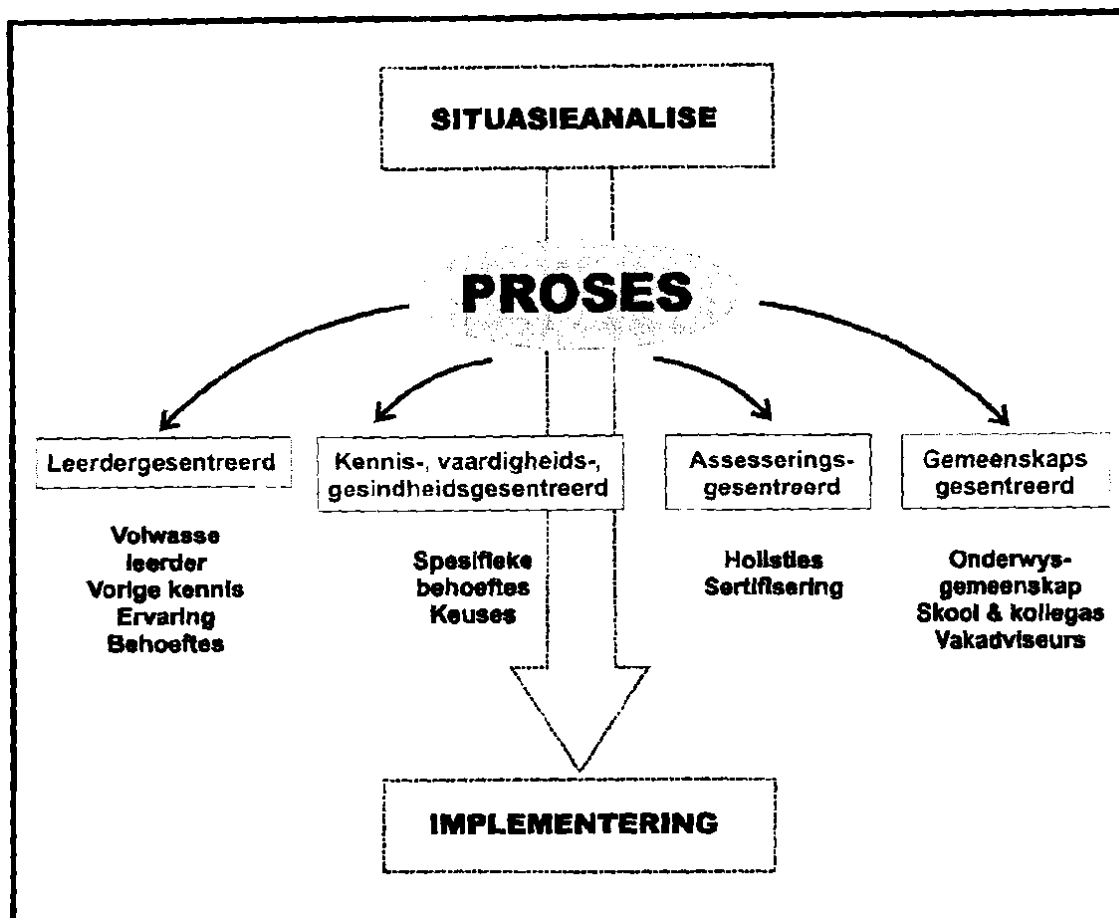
SITUASIEANALISE

PROSES

Leerdergesentreerd

Volwasse leerder
Vorige kennis
Ervaring
Behoeftes

Kennis-, vaardigheids-, gesindheidsgesentreerd

Spesifieke behoeftes
Keuses

Assesseringsgesentreerd

Holisties
Sertifisering

Gemeenskaps gesentreerd

Onderwysgemeenskap
Skool & kollegas
Vakadviseurs

IMPLEMENTERING